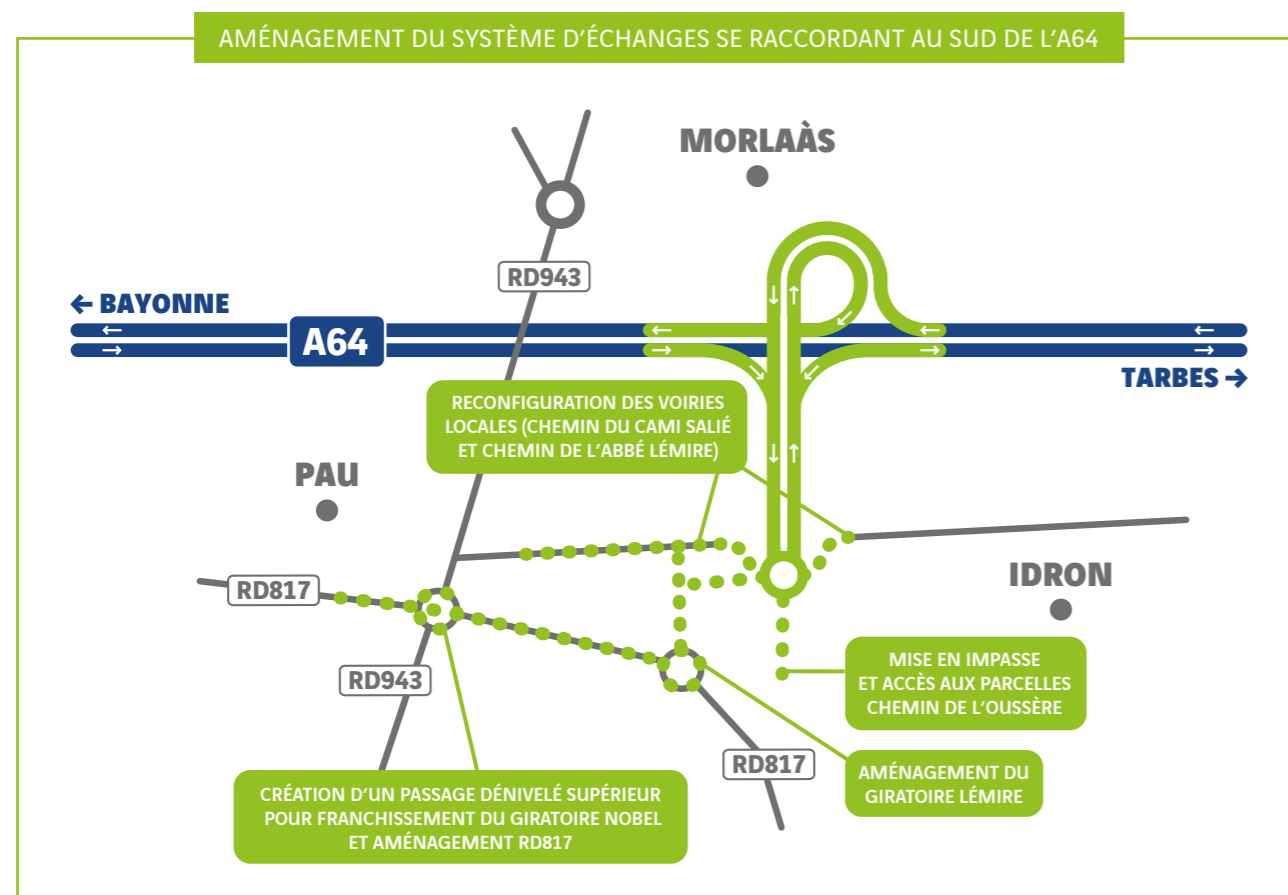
AMÉNAGEMENT DU SYSTÈME D'ÉCHANGES SE RACCORDANT AU SUD DE L'A64

MORLAÀS

RD943

← BAYONNE

A64

TARBES →

RECONFIGURATION DES VOIRIES LOCALES (CHEMIN DU CAMI SALIÉ ET CHEMIN DE L'ABBÉ LÉMIRE)

PAU

IDRON

RD817

RD943

MISE EN IMPASSE ET ACCÈS AUX PARCELLES CHEMIN DE L'OUSSÈRE

RD817

AMÉNAGEMENT DU GIRATOIRE LÉMIRE

CRÉATION D'UN PASSAGE DÉNIVELÉ SUPÉRIEUR POUR FRANCHISSEMENT DU GIRATOIRE NOBEL ET AMÉNAGEMENT RD817